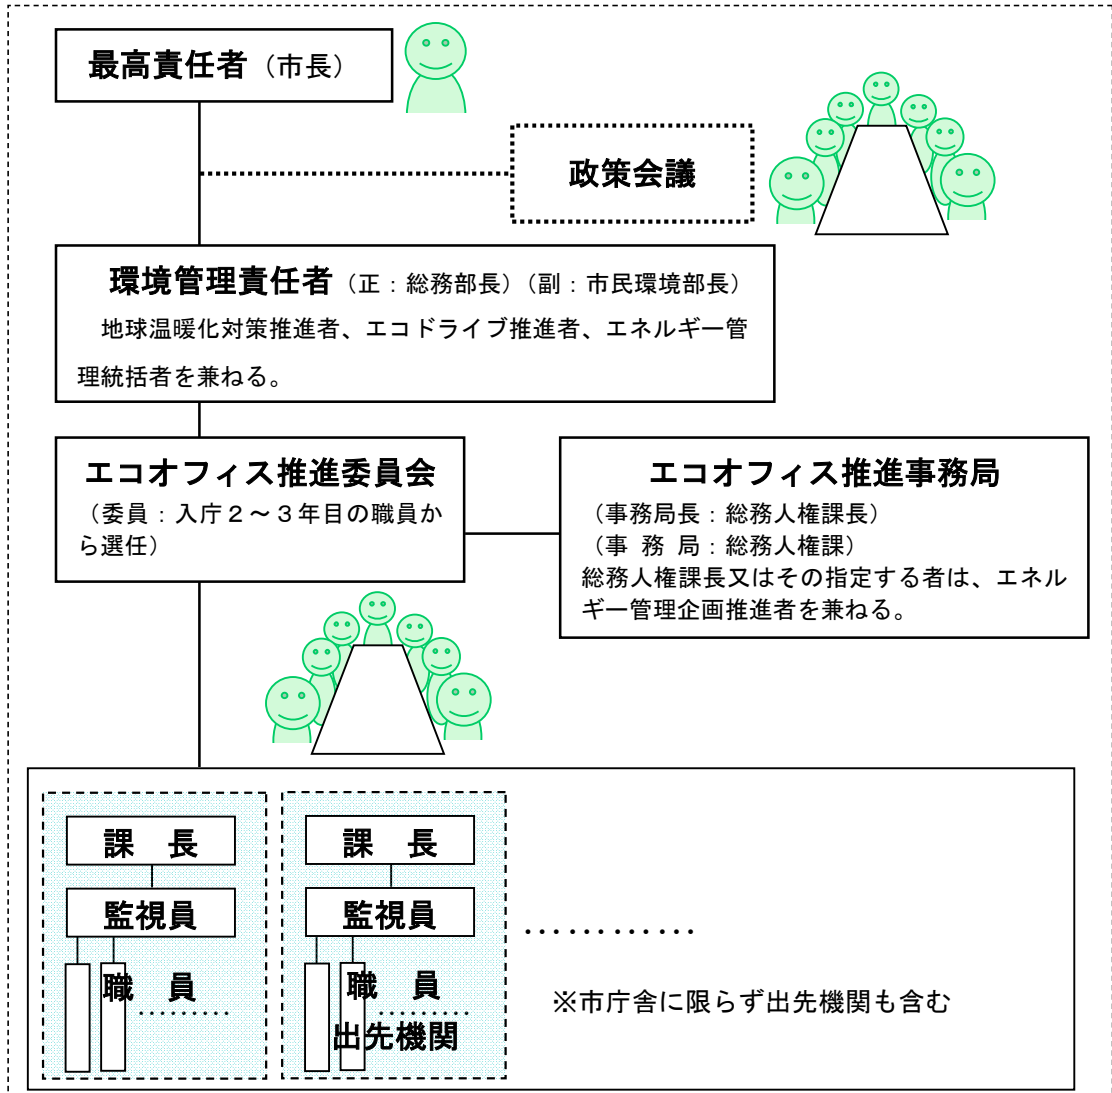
最高責任者（市長）

政策会議

環境管理責任者（正：総務部長）（副：市民環境部長）
地球温暖化対策推進者、エコドライブ推進者、エネルギー管理統括者を兼ねる。

エコオフィス推進委員会
（委員：入庁２～３年目の職員から選任）

エコオフィス推進事務局
（事務局長：総務人権課長）
（事 務 局：総務人権課）
総務人権課長又はその指定する者は、エネルギー管理企画推進者を兼ねる。

課 長
監視員
職 員

課 長
監視員
職 員
出先機関

※市庁舎に限らず出先機関も含む